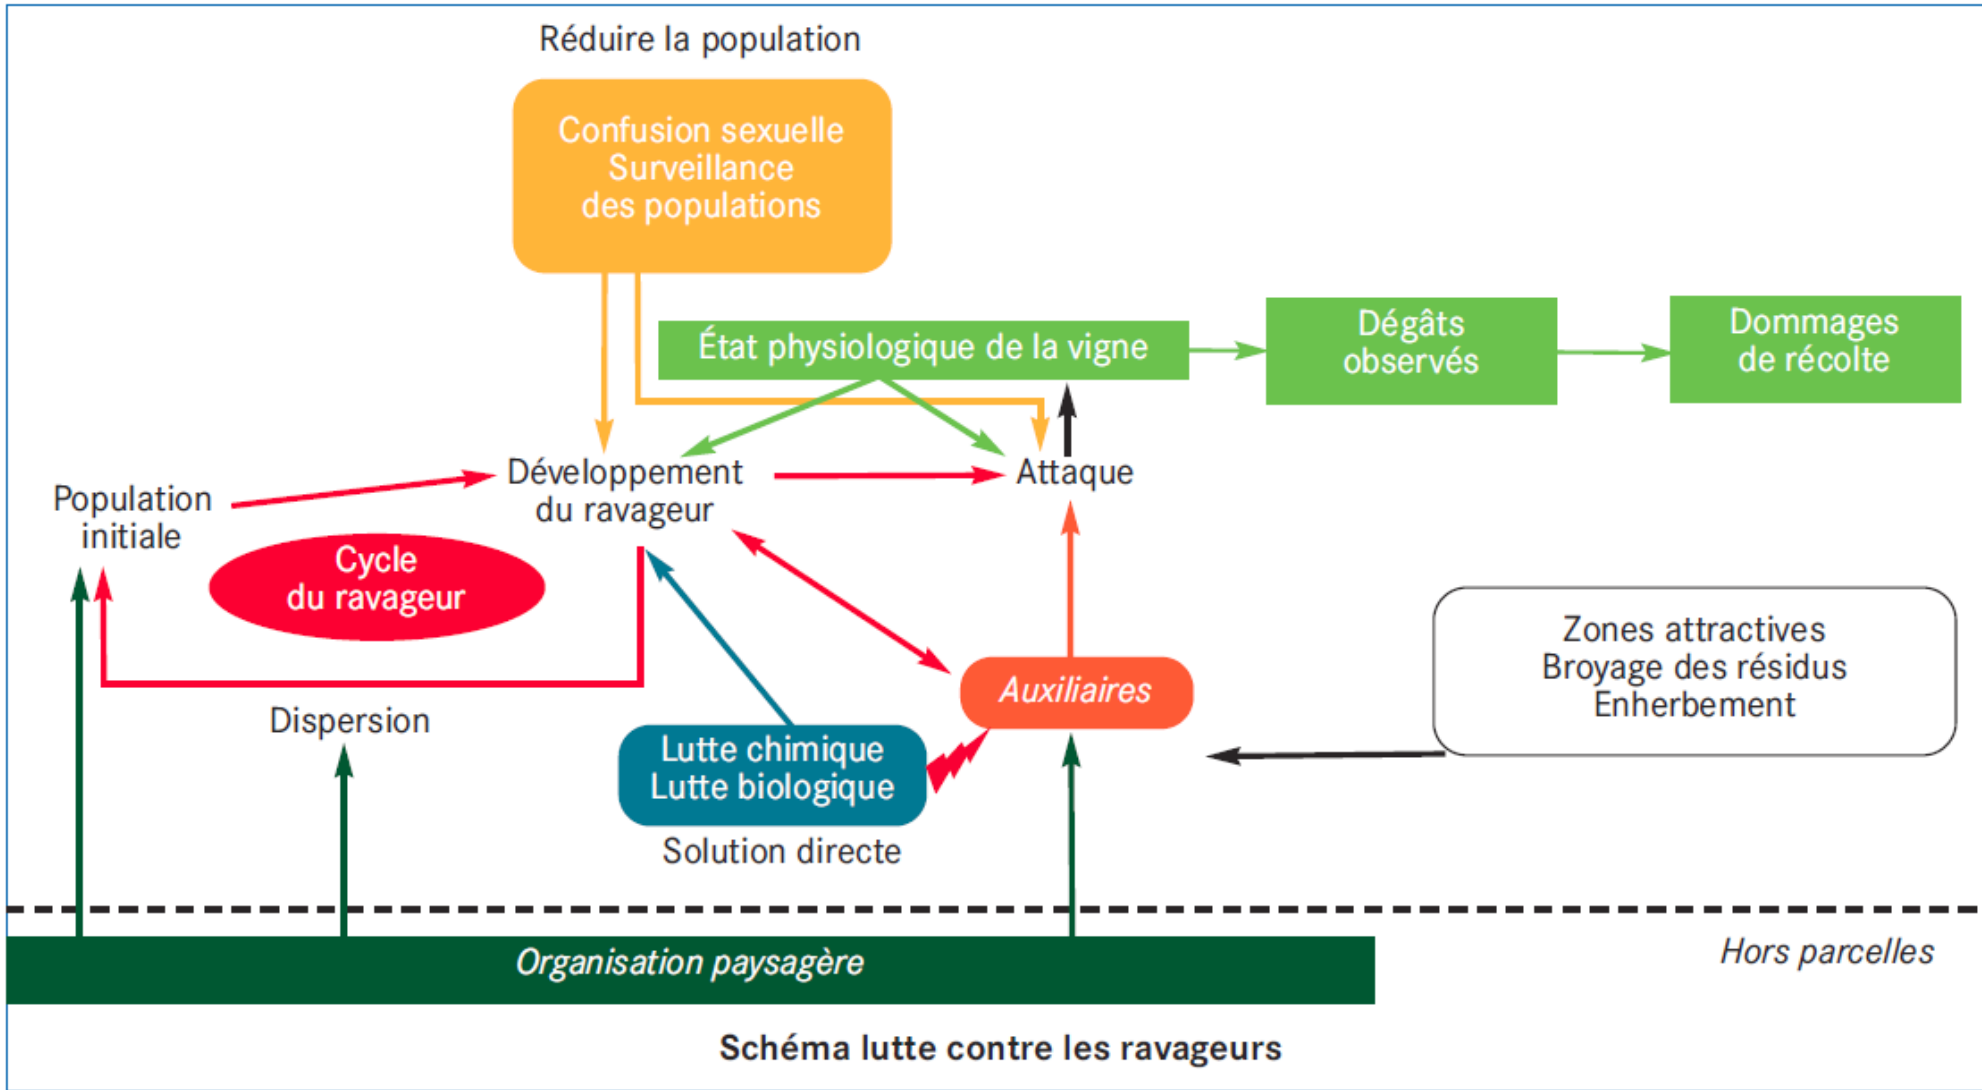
Réduire la population

Confusion sexuelle
Surveillance
des populations

État physiologique de la vigne

Dégâts observés

Dommages de récolte

Population initiale

Développement du ravageur

Attaque

Cycle du ravageur

Zones attractives
Broyage des résidus
Enherbement

Auxiliaires

Dispersion

Lutte chimique
Lutte biologique

Solution directe

Organisation paysagère

Hors parcelles

Schéma lutte contre les ravageurs